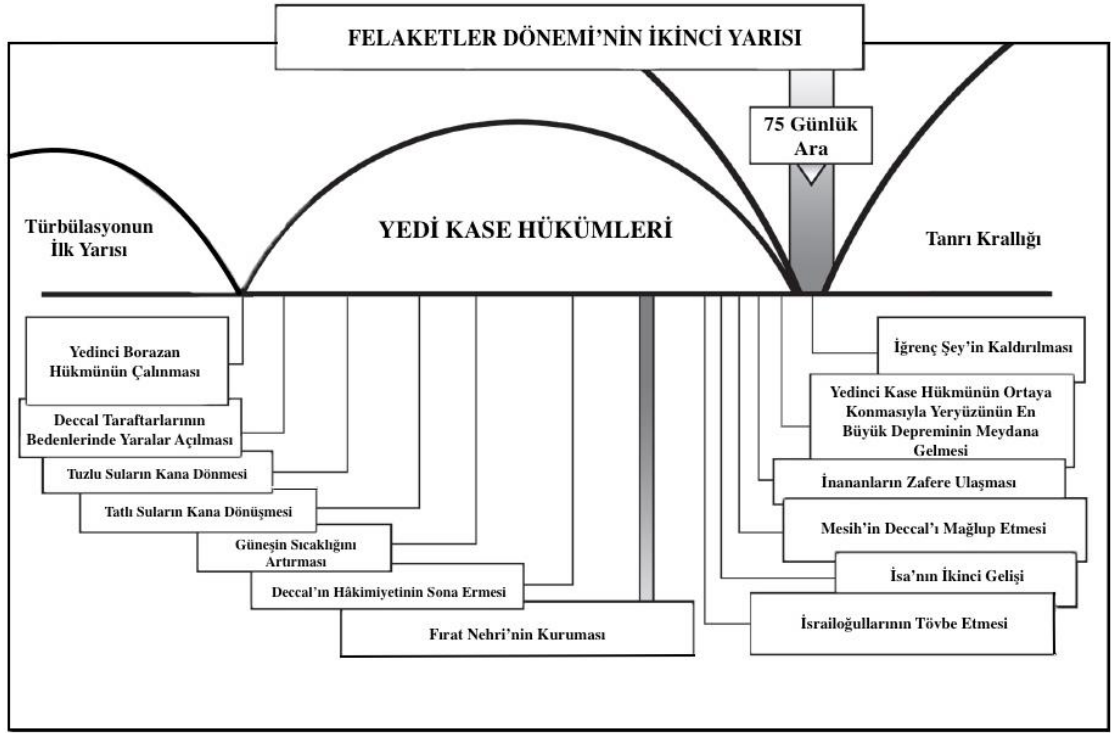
FELAKETLER DÖNEMİ'NİN İKİNCİ YARISI

75 Günlük Ara

Türbülasyonun İlk Yarısı

YEDİ KASE HÜKÜMLERİ

Tanrı Krallığı

Yedinci Borazan Hükmünün Çalınması

Deccal Taraftarlarının Bedenlerinde Yaralar Açılması

Tuzlu Suların Kana Dönmesi

Tatlı Suların Kana Dönüşmesi

Güneşin Sıcaklığını Artırması

Deccal'ın Hâkimiyetinin Sona Ermesi

Fırat Nehri'nin Kuruması

İğrenç Şey'in Kaldırılması

Yedinci Kase Hükmünün Ortaya Konmasıyla Yeryüzünün En Büyük Depreminin Meydana Gelmesi

İnananların Zafere Ulaşması

Mesih'in Deccal'ı Mağlup Etmesi

İsa'nın İkinci Gelişi

İsrailoğullarının Tövbe Etmesi